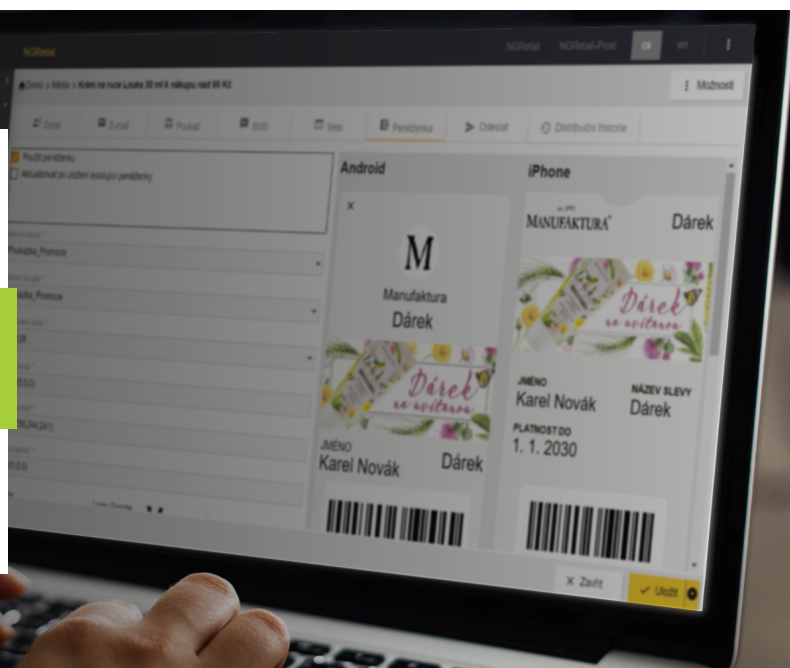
NGRetail

NGRetail NGRetail-Prod cs en

Domů > Media > Krém na ruce Louka 30 ml k nákupu nad 99 Kč

Možnosti

Detail Email Poukaz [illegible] Web Peněženka Odeslat Distribuční historie

Použít peněženku
Aktualizovat po uložení existující peněženky

Poukazka_Promoce

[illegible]

Android

iPhone

×

M

Manufaktura

Dárek

Dárek na vůněnou

JMÉNO
Karel Novák

Dárek

MANUFAKTURA

Dárek

Dárek na vůněnou

JMÉNO
Karel Novák

NÁZEV SLEVY
Dárek

PLATNOST DO
1. 1. 2030

× Zavřít

✓ Uložit